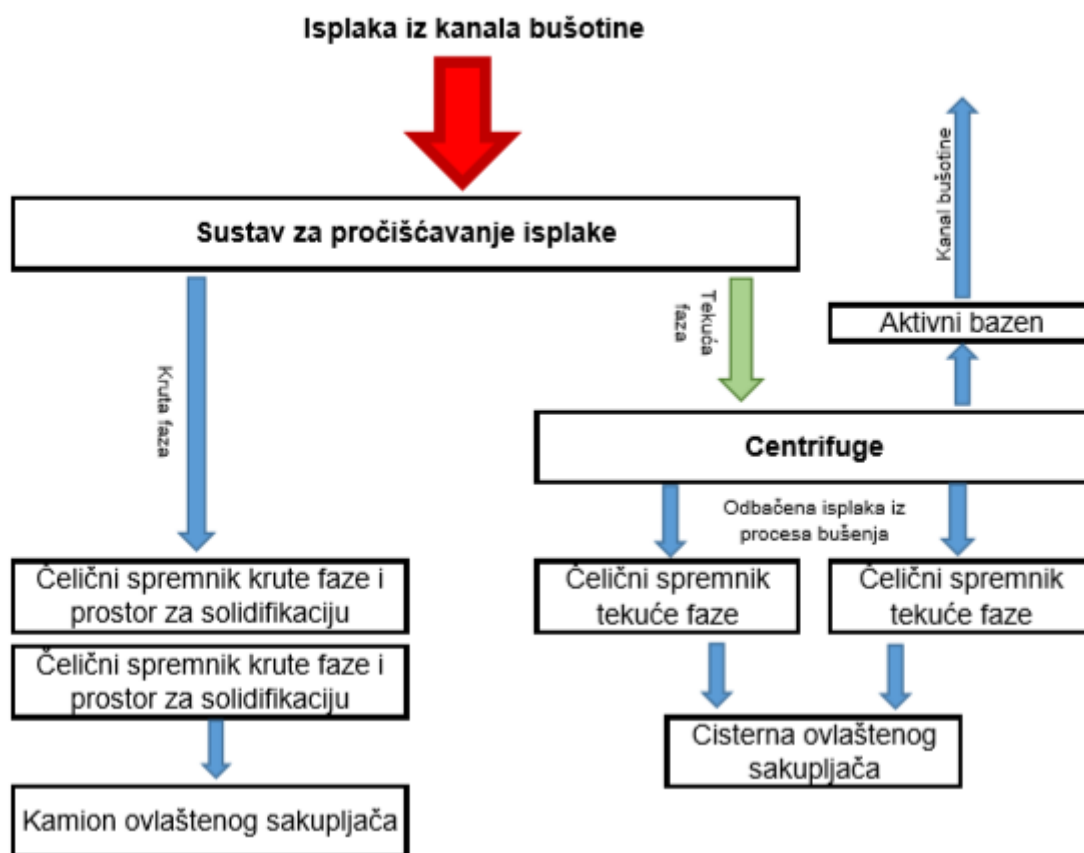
Isplaka iz kanala bušotine

Sustav za pročišćavanje isplake

Kruta faza

Tekuća faza

Kanal bušotine

Aktivni bazen

Centrifuge

Odbačena isplaka iz procesa bušenja

Čelični spremnik krute faze i prostor za solidifikaciju

Čelični spremnik krute faze i prostor za solidifikaciju

Kamion ovlaštenog sakupljača

Čelični spremnik tekuće faze

Čelični spremnik tekuće faze

Cisterna ovlaštenog sakupljača